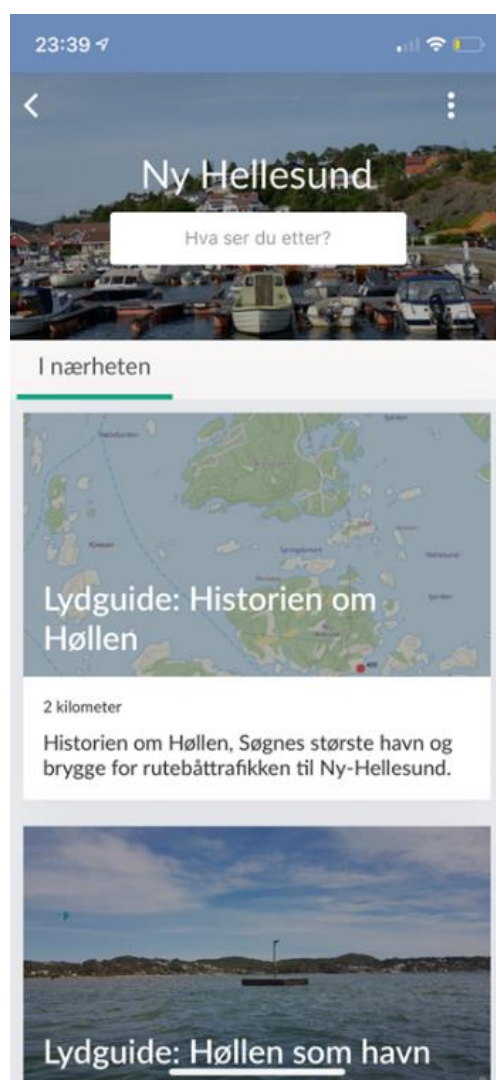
23:39

Ny Hellesund

Hva ser du etter?

I nærheten

Lydguide: Historien om Høllen

2 kilometer

Historien om Høllen, Søgnes største havn og brygge for rutebåttrafikken til Ny-Hellesund.

Lydguide: Høllen som havn